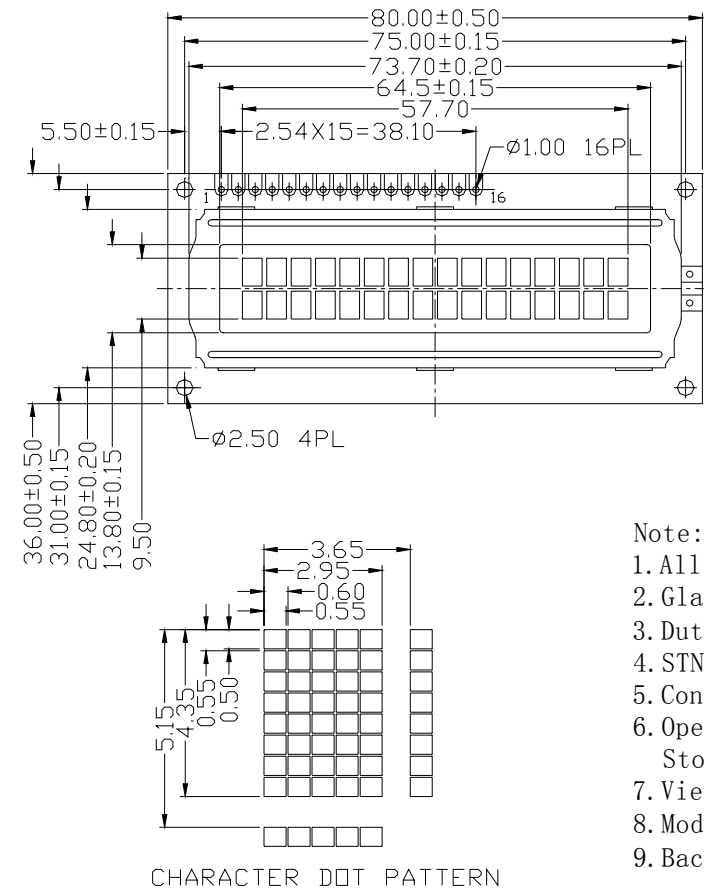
80.00±0.50
75.00±0.15
73.70±0.20
64.5±0.15
57.70
5.50±0.15
2.54X15=38.10
Ø1.00 16PL
1
16
Ø2.50 4PL
36.00±0.50
31.00±0.15
24.80±0.20
13.80±0.15
9.50
3.65
2.95
0.60
0.55
5.15
4.35
0.55
0.50
CHARACTER DOT PATTERN

Note:
1.All
2.Gla
3.Dut
4.STN
5.Con
6.Ope
Sto
7.Vie
8.Mod
9.Bac